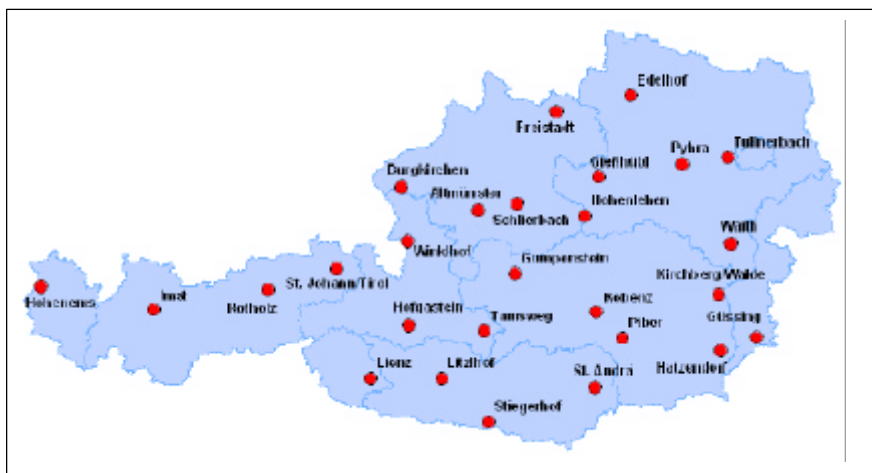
Edelhof

Freistadt

Pyhra

Tullnerbach

Gießhübl

Burgkirchen

Altmünster

Schlierbach

Hohenlehen

Wieselburg

Winklhof

Gumpenstein

Kirchberg/Walde

Hohenems

Imst

Rotholz

St. Johann/Tirol

Hofgastein

Tamsweg

Kobenz

Piber

Güssing

Hatzendorf

Lienz

Litzlhof

St. Andrä

Stiegerhof